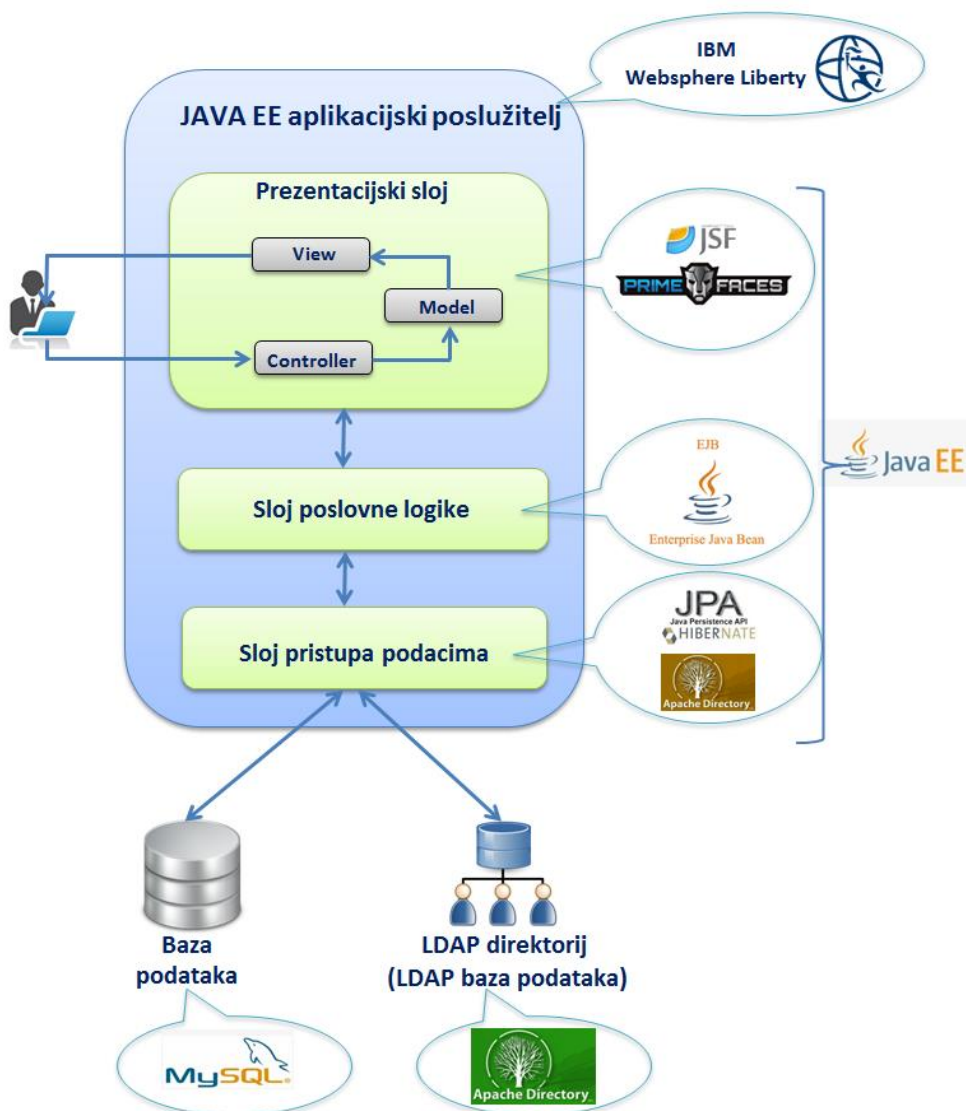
IBM
Websphere Liberty

JAVA EE aplikacijski poslužitelj

Prezentacijski sloj

View

Model

Controller

JSF

PRIME FACES

Java EE

EJB

Enterprise Java Bean

Sloj poslovne logike

JPA
Java Persistence API
HIBERNATE

Apache Directory

Sloj pristupa podacima

Baza podataka

LDAP direktorij (LDAP baza podataka)

MySQL

Apache Directory